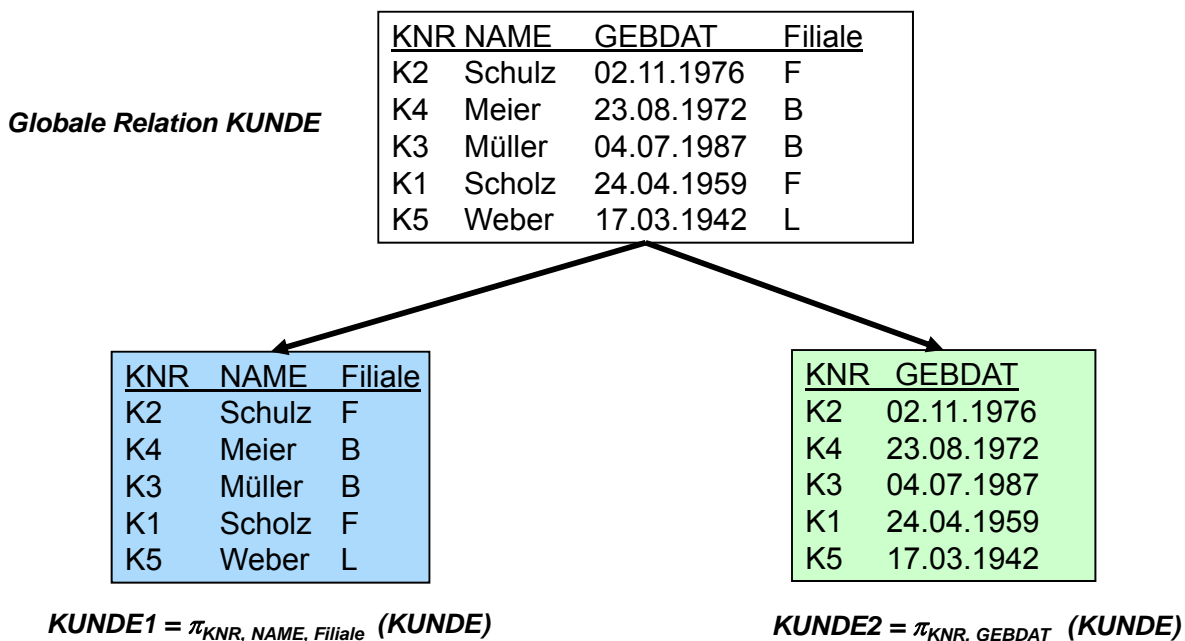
Globale Relation KUNDE

| KNR | NAME | GEBDAT | Filiale |
|---|---|---|---|
| K2 | Schulz | 02.11.1976 | F |
| K4 | Meier | 23.08.1972 | B |
| K3 | Müller | 04.07.1987 | B |
| K1 | Scholz | 24.04.1959 | F |
| K5 | Weber | 17.03.1942 | L |

| KNR | NAME | Filiale |
|---|---|---|
| K2 | Schulz | F |
| K4 | Meier | B |
| K3 | Müller | B |
| K1 | Scholz | F |
| K5 | Weber | L |

KUNDE1 = $\pi_{KNR, NAME, Filiale}$ (KUNDE)

| KNR | GEBDAT |
|---|---|
| K2 | 02.11.1976 |
| K4 | 23.08.1972 |
| K3 | 04.07.1987 |
| K1 | 24.04.1959 |
| K5 | 17.03.1942 |

KUNDE2 = $\pi_{KNR, GEBDAT}$ (KUNDE)